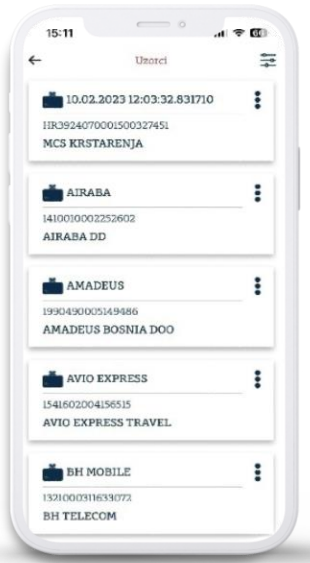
15:11

Uzorci

10.02.2023 12:03:32.831710
HR3924070001500327451
MCS KRSTARENJA

AIRABA
1410010002252602
AIRABA DD

AMADEUS
1990490005149486
AMADEUS BOSNIA DOO

AVIO EXPRESS
1541602004156515
AVIO EXPRESS TRAVEL

BH MOBILE
1321000311633072
BH TELECOM